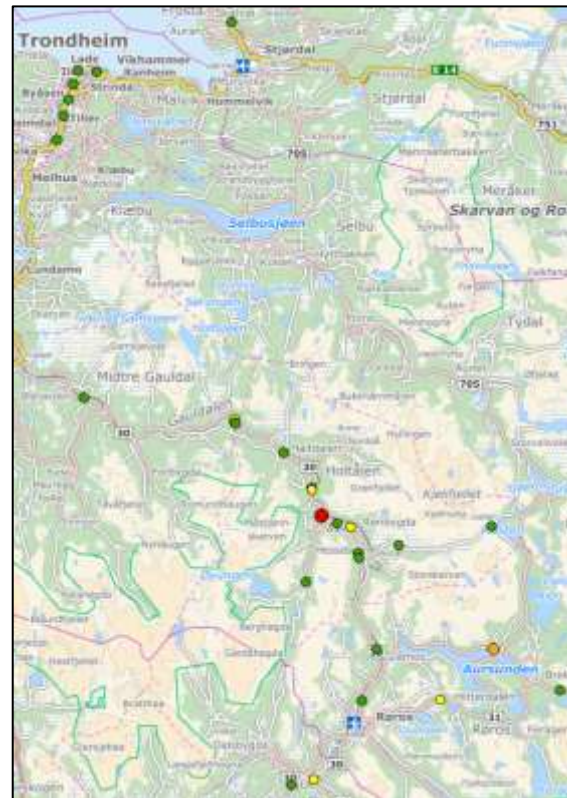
Trondheim
Lade
Vikhammer
Ranheim
Strinda
Stjørdal
E14
Hommelvik
Malvik
Stjørdal
Tiller
Melhus
Klæbu
705
Meråker
Skarvan og Ro
Selbusjøen
Selbu
Tydal
Midtre Gauldal
705
30
Haltdalen
30
Holtålen
Ålen
Aursunden
Røros
31
Røros
30
30